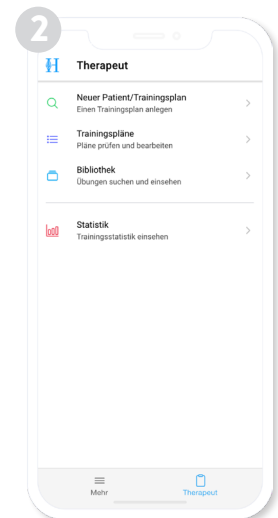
2

H Therapeut

Neuer Patient/Trainingsplan
Einen Trainingsplan anlegen

Trainingspläne
Pläne prüfen und bearbeiten

Bibliothek
Übungen suchen und einsehen

Statistik
Trainingsstatistik einsehen

Mehr

Therapeut